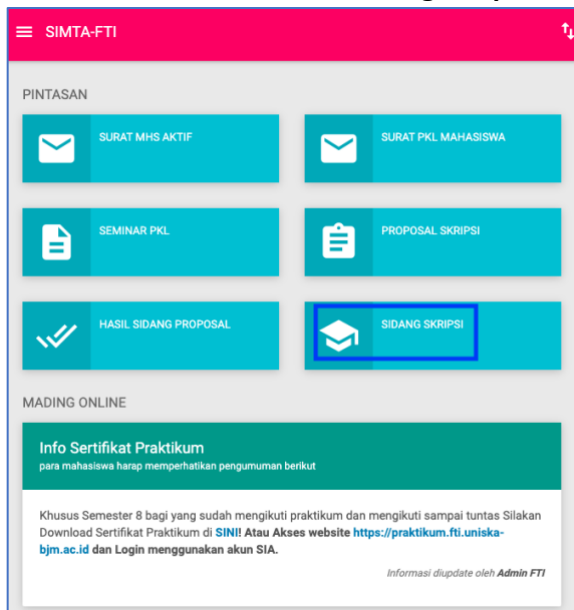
SIMTA-FTI

PINTASAN

SURAT MHS AKTIF

SURAT PKL MAHASISWA

SEMINAR PKL

PROPOSAL SKRIPSI

HASIL SIDANG PROPOSAL

SIDANG SKRIPSI

MADING ONLINE

Info Sertifikat Praktikum
para mahasiswa harap memperhatikan pengumuman berikut

Khusus Semester 8 bagi yang sudah mengikuti praktikum dan mengikuti sampai tuntas Silakan Download Sertifikat Praktikum di SINI! Atau Akses website https://praktikum.fti.uniska-bjm.ac.id dan Login menggunakan akun SIA.

Informasi diupdate oleh Admin FTI